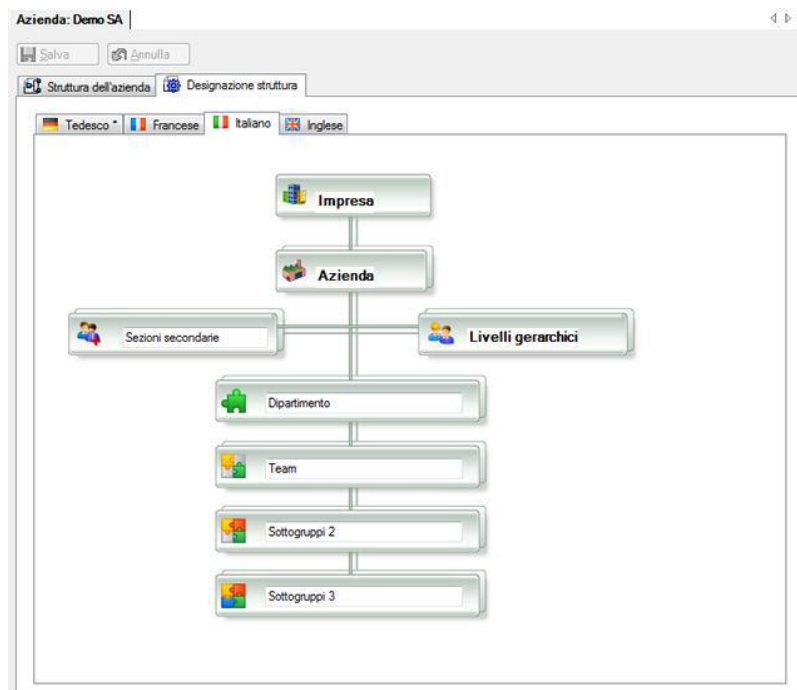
Azienda: Demo SA

Salva
Annulla

Struttura dell'azienda
Designazione struttura

Tedesco *
Francese
Italiano
Inglese

Impresa

Azienda

Sezioni secondarie

Livelli gerarchici

Dipartimento

Team

Sottogruppi 2

Sottogruppi 3